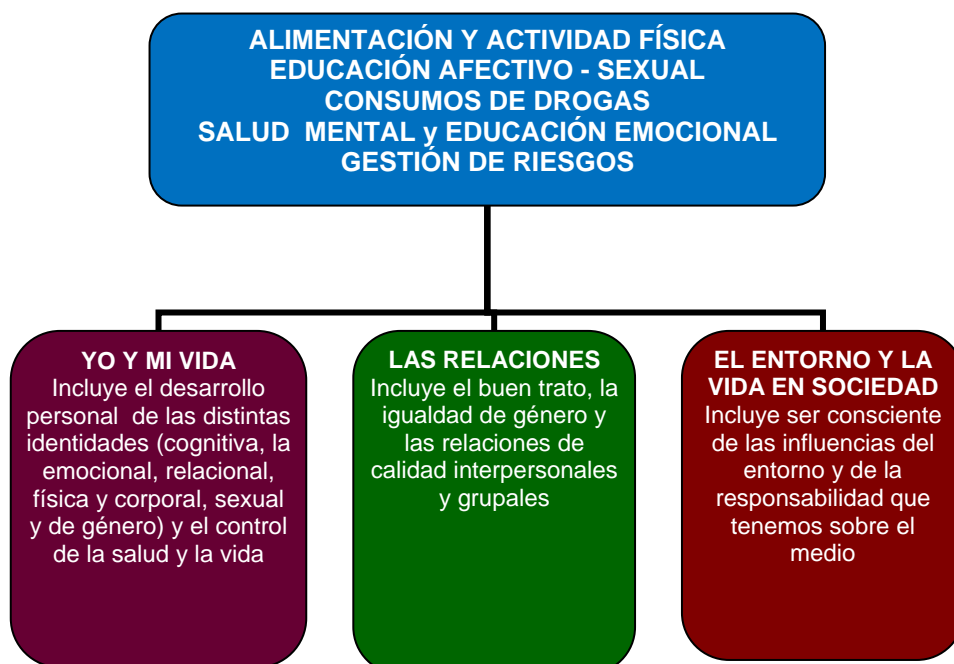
ALIMENTACIÓN Y ACTIVIDAD FÍSICA
EDUCACIÓN AFECTIVO - SEXUAL
CONSUMOS DE DROGAS
SALUD MENTAL y EDUCACIÓN EMOCIONAL
GESTIÓN DE RIESGOS

YO Y MI VIDA
Incluye el desarrollo personal de las distintas identidades (cognitiva, la emocional, relacional, física y corporal, sexual y de género) y el control de la salud y la vida

LAS RELACIONES
Incluye el buen trato, la igualdad de género y las relaciones de calidad interpersonales y grupales

EL ENTORNO Y LA VIDA EN SOCIEDAD
Incluye ser consciente de las influencias del entorno y de la responsabilidad que tenemos sobre el medio